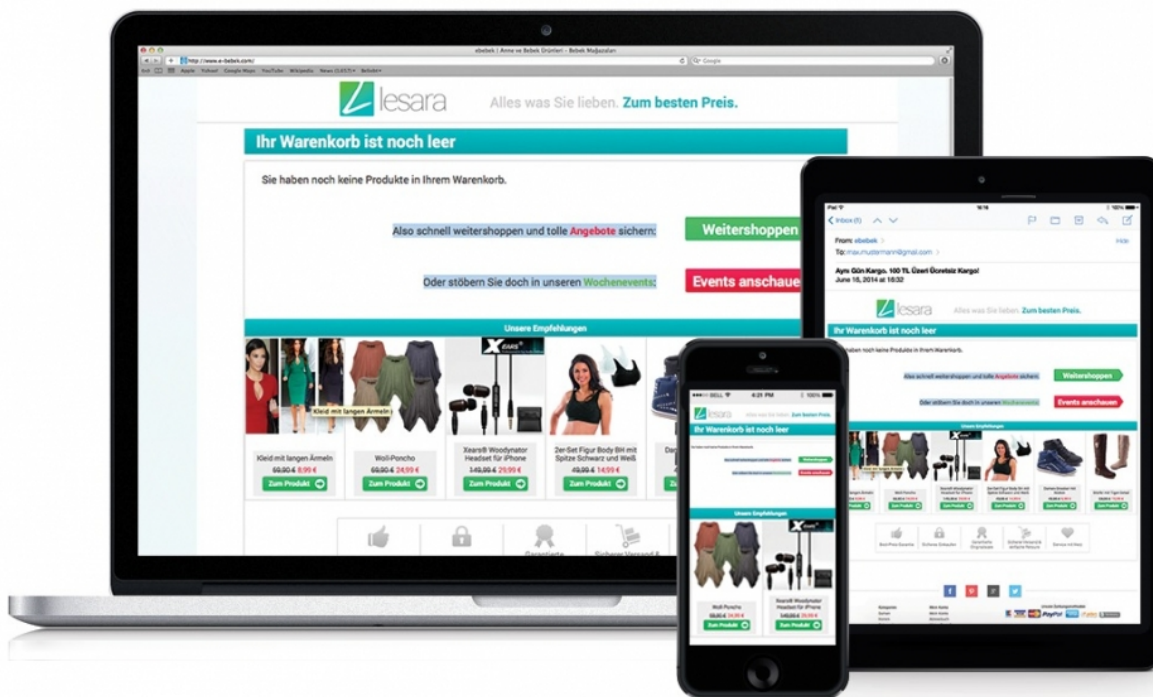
ebebek | Anne ve Bebek Ürünleri - Bebek Mağazaları

http://www.e-bebek.com/

lesara

Alles was Sie lieben. Zum besten Preis.

Ihr Warenkorb ist noch leer

Sie haben noch keine Produkte in Ihrem Warenkorb.

Also schnell weitershoppen und tolle Angebote sichern:

Weitershoppen

Oder stöbern Sie doch in unseren Wochenevents:

Events anschauen

Unsere Empfehlungen

Kleid mit langen Ärmeln

Kleid mit langen Ärmeln
69,90 € 8,99 €
Zum Produkt

Woll-Poncho
69,90 € 24,99 €
Zum Produkt

Xears® Woodynator Headset für iPhone
149,99 € 29,99 €
Zum Produkt

2er-Set Figur Body BH mit Spitze Schwarz und Weiß
49,99 € 14,99 €
Zum Produkt

Garantierte

Sicherer Versand &

Inbox (1)

From: ebebek

To: max.mustermann@gmail.com

Hide

Aynı Gün Kargo. 100 TL Üzeri Ücretsiz Kargo!
June 16, 2014 at 16:32

lesara

Alles was Sie lieben. Zum besten Preis.

Ihr Warenkorb ist noch leer

Weitershoppen

Events anschauen

Unsere Empfehlungen

BELL 4:21 PM 100%

lesara

Alles was Sie lieben. Zum besten Preis.

Ihr Warenkorb ist noch leer

Weitershoppen

Events anschauen

Unsere Empfehlungen

Woll-Poncho
69,90 € 24,99 €
Zum Produkt

Xears® Woodynator Headset für iPhone
149,99 € 29,99 €
Zum Produkt

PayPal